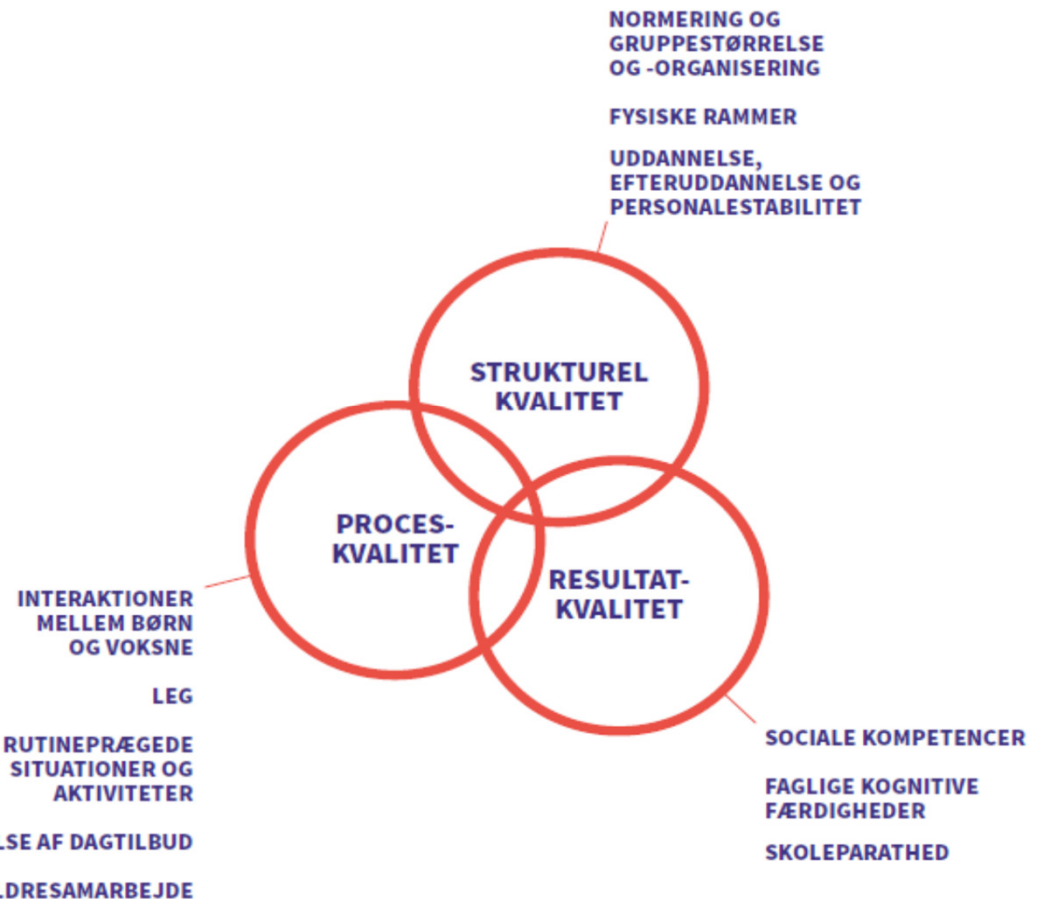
NORMERING OG GRUPPESTØRRELSE OG -ORGANISERING

FYSISKE RAMMER

UDDANNELSE, EFTERUDDANNELSE OG PERSONALESTABILITET

STRUKTUREL KVALITET

PROCES-KVALITET

RESULTAT-KVALITET

INTERAKTIONER MELLEM BØRN OG VOKSNE

LEG

RUTINEPRÆGEDE SITUATIONER OG AKTIVITETER

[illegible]LSE AF DAGTILBUD

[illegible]LDRESAMARBEJDE

SOCIALE KOMPETENCER

FAGLIGE KOGNITIVE FÆRDIGHEDER

SKOLEPARATHED